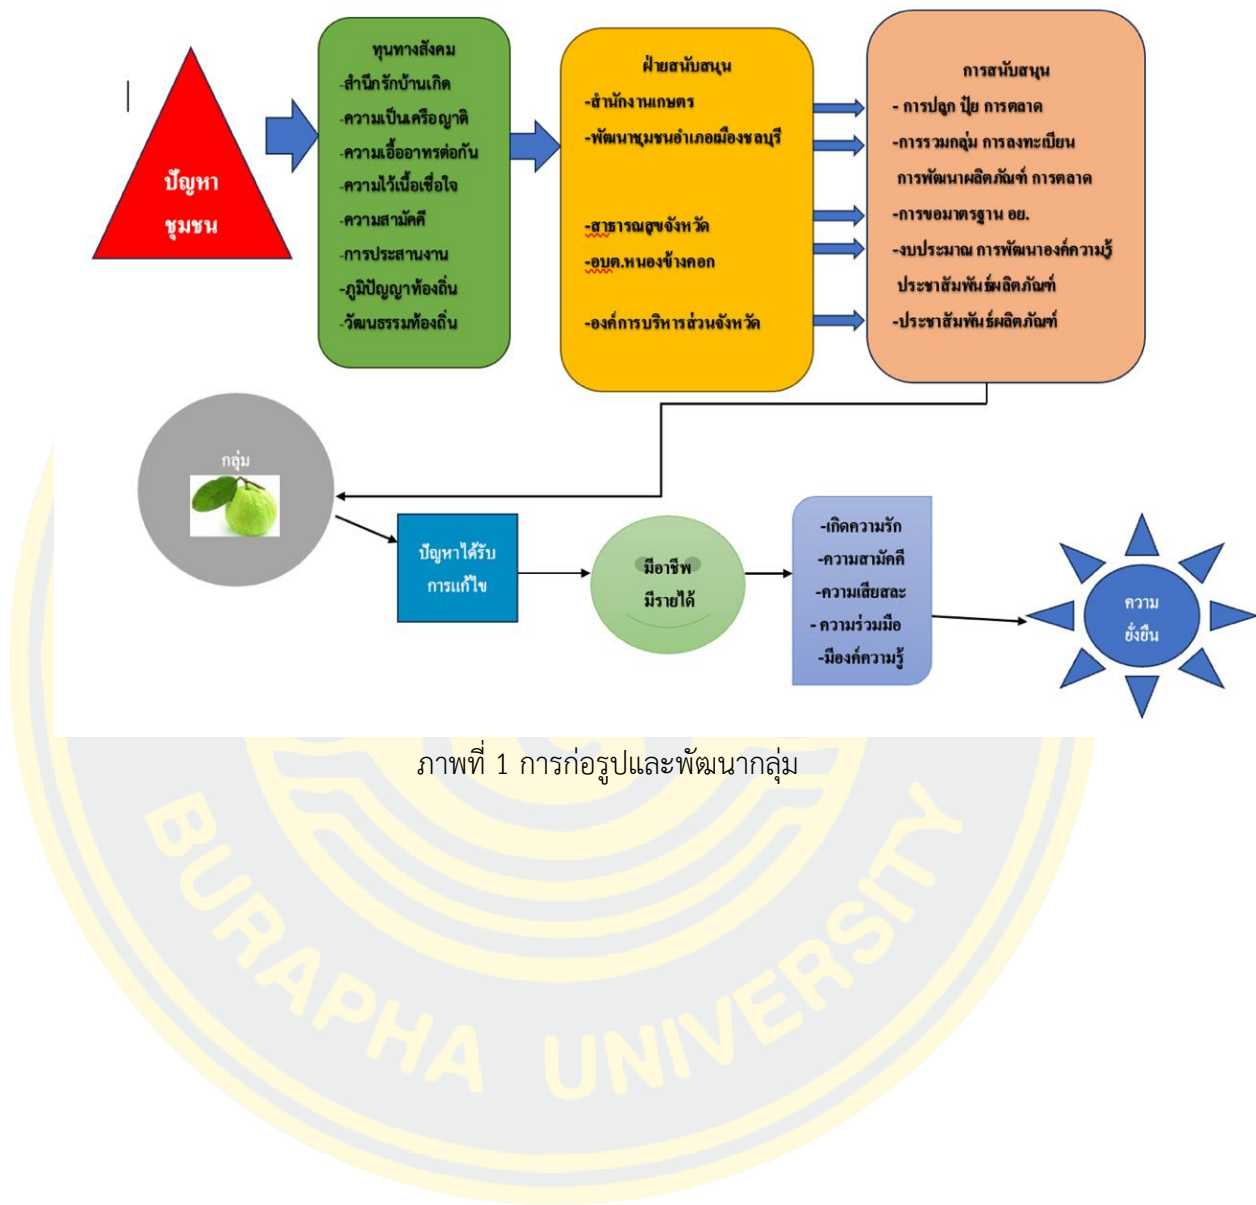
ปัญหา ชุมชน

ทุนทางสังคม
-สำนึกรักบ้านเกิด
-ความเป็นเครือญาติ
-ความเอื้ออาทรต่อกัน
-ความไว้เนื้อเชื่อใจ
-ความสามัคคี
-การประสานงาน
-ภูมิปัญญาท้องถิ่น
-วัฒนธรรมท้องถิ่น

ฝ่ายสนับสนุน
-สำนักงานเกษตร
-พัฒนาชุมชนอำเภอเมืองชลบุรี
-สาธารณสุขจังหวัด
-อบต.หนองข้างคอก
-องค์การบริหารส่วนจังหวัด

การสนับสนุน
- การปลูก ปุ๋ย การตลาด
-การรวมกลุ่ม การลงทะเบียน การพัฒนาผลิตภัณฑ์ การตลาด
-การขอมาตรฐาน อย.
-งบประมาณ การพัฒนาองค์ความรู้ ประชาสัมพันธ์ผลิตภัณฑ์
-ประชาสัมพันธ์ผลิตภัณฑ์

กลุ่ม

ปัญหาได้รับ การแก้ไข

มีอาชีพ มีรายได้

-เกิดความรัก
-ความสามัคคี
-ความเสียสละ
- ความร่วมมือ
-มีองค์ความรู้

ความ ยั่งยืน

ภาพที่ 1 การก่อรูปและพัฒนากลุ่ม

BURAPHA UNIVERSITY